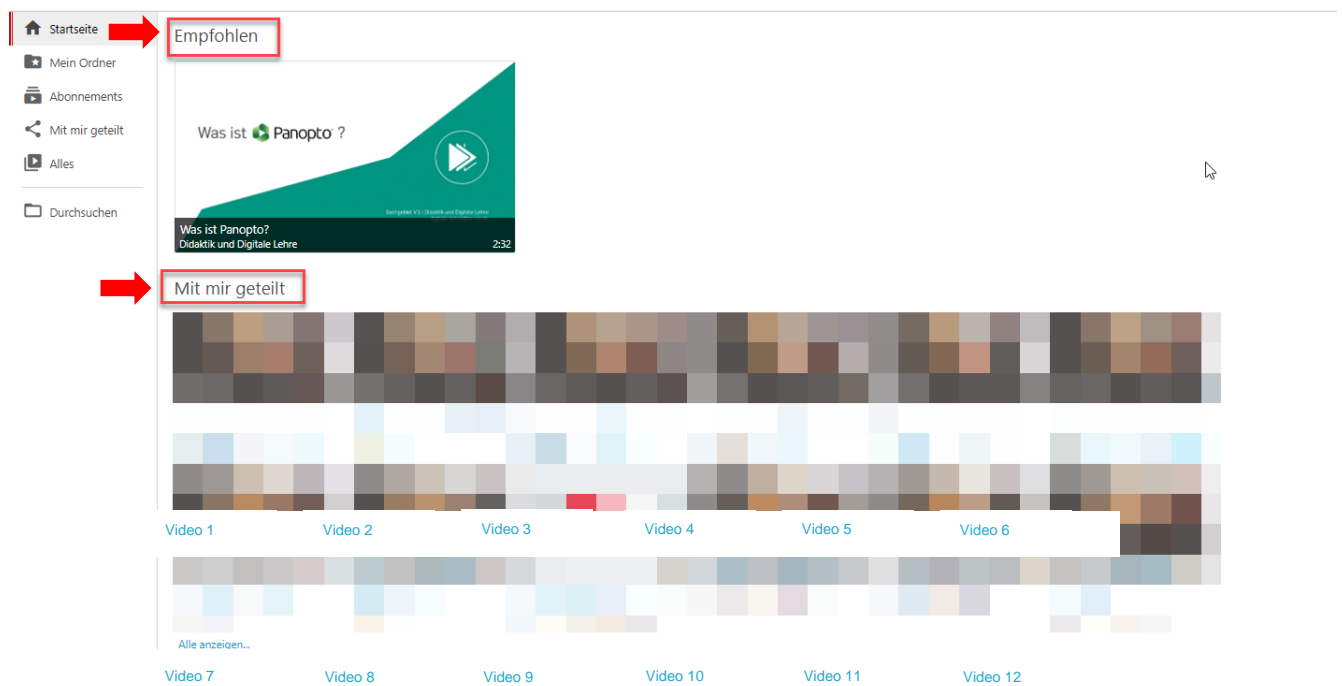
Startseite
Mein Ordner
Abonnements
Mit mir geteilt
Alles
Durchsuchen

Empfohlen

Was ist Panopto ?

Sachgebiet V.1 | Didaktik und Digitale Lehre

Was ist Panopto?
Didaktik und Digitale Lehre
2:32

Mit mir geteilt

Video 1 Video 2 Video 3 Video 4 Video 5 Video 6

Alle anzeigen...

Video 7 Video 8 Video 9 Video 10 Video 11 Video 12